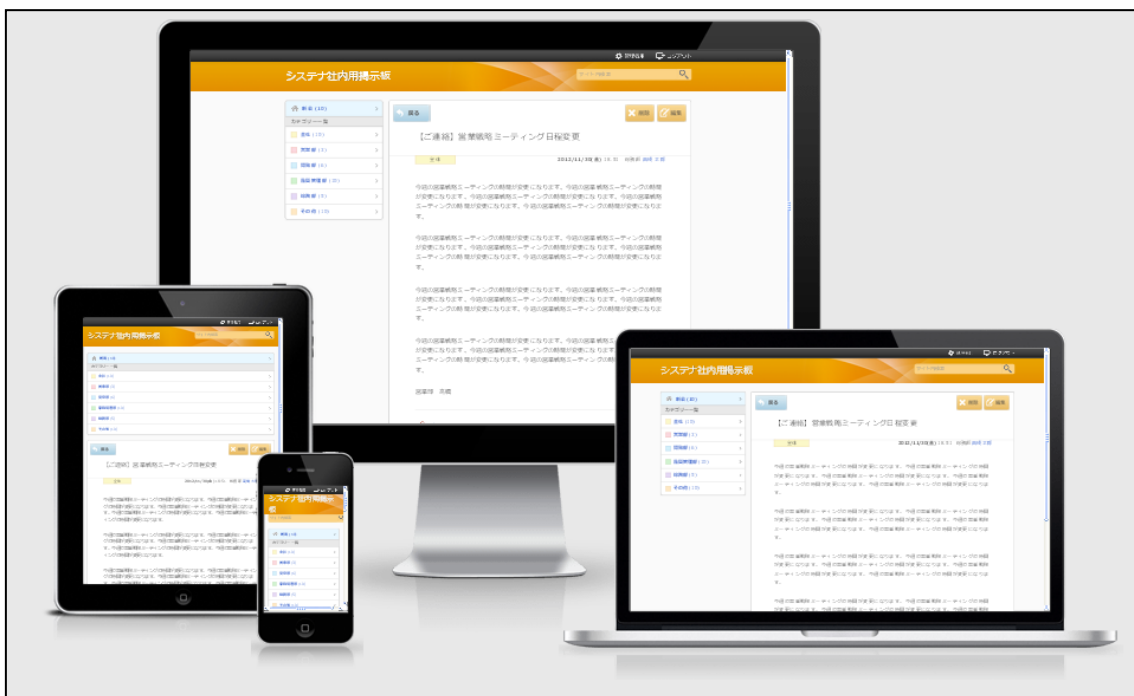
システナ社内用掲示板

新着 (10)

カテゴリー一覧

全体 (10)

営業部 (3)

開発部 (4)

技術管理部 (0)

総務部 (5)

その他 (10)

戻る

削除

編集

【ご連絡】営業戦略ミーティング日程変更

全体

2012/11/30

今回の営業戦略ミーティングの時間が変更になります。今回の営業戦略ミーティングの時間が変更になります。今回の営業戦略ミーティングの時間が変更になります。今回の営業戦略ミーティングの時間が変更になります。今回の営業戦略ミーティングの時間が変更になります。

今回の営業戦略ミーティングの時間が変更になります。今回の営業戦略ミーティングの時間が変更になります。今回の営業戦略ミーティングの時間が変更になります。今回の営業戦略ミーティングの時間が変更になります。今回の営業戦略ミーティングの時間が変更になります。

今回の営業戦略ミーティングの時間が変更になります。今回の営業戦略ミーティングの時間が変更になります。今回の営業戦略ミーティングの時間が変更になります。今回の営業戦略ミーティングの時間が変更になります。今回の営業戦略ミーティングの時間が変更になります。

今回の営業戦略ミーティングの時間が変更になります。今回の営業戦略ミーティングの時間が変更になります。今回の営業戦略ミーティングの時間が変更になります。

営業部

システナ社内用掲示板

【ご連絡】営業戦略ミーティング日程変更

システナ社内用掲示板

【ご連絡】営業戦略ミーティング日程変更